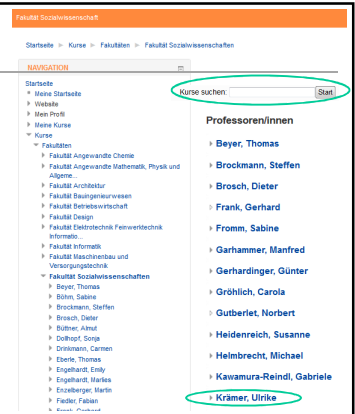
Fakultät Sozialwissenschaft

Startseite ▸ Kurse ▸ Fakultäten ▸ Fakultät Sozialwissenschaften

NAVIGATION

Startseite
Meine Startseite
Website
Mein Profil
Meine Kurse
Kurse
Fakultäten
Fakultät Angewandte Chemie
Fakultät Angewandte Mathematik, Physik und Allgeme...
Fakultät Architektur
Fakultät Bauingenieurwesen
Fakultät Betriebswirtschaft
Fakultät Design
Fakultät Elektrotechnik Feinwerktechnik Informatio...
Fakultät Informatik
Fakultät Maschinenbau und Versorgungstechnik
Fakultät Sozialwissenschaften
Beyer, Thomas
Böhm, Sabine
Brockmann, Steffen
Brosch, Dieter
Büttner, Almut
Dollhopf, Sonja
Drinkmann, Carmen
Eberle, Thomas
Engelhardt, Emily
Engelhardt, Marlies
Enzelberger, Martin
Fiedler, Fabian
Frank, Gerhard

Kurse suchen: Start

Professoren/innen

Beyer, Thomas
Brockmann, Steffen
Brosch, Dieter
Frank, Gerhard
Fromm, Sabine
Garhammer, Manfred
Gerhardinger, Günter
Gröhlich, Carola
Gutberlet, Norbert
Heidenreich, Susanne
Helmbrecht, Michael
Kawamura-Reindl, Gabriele
Krämer, Ulrike